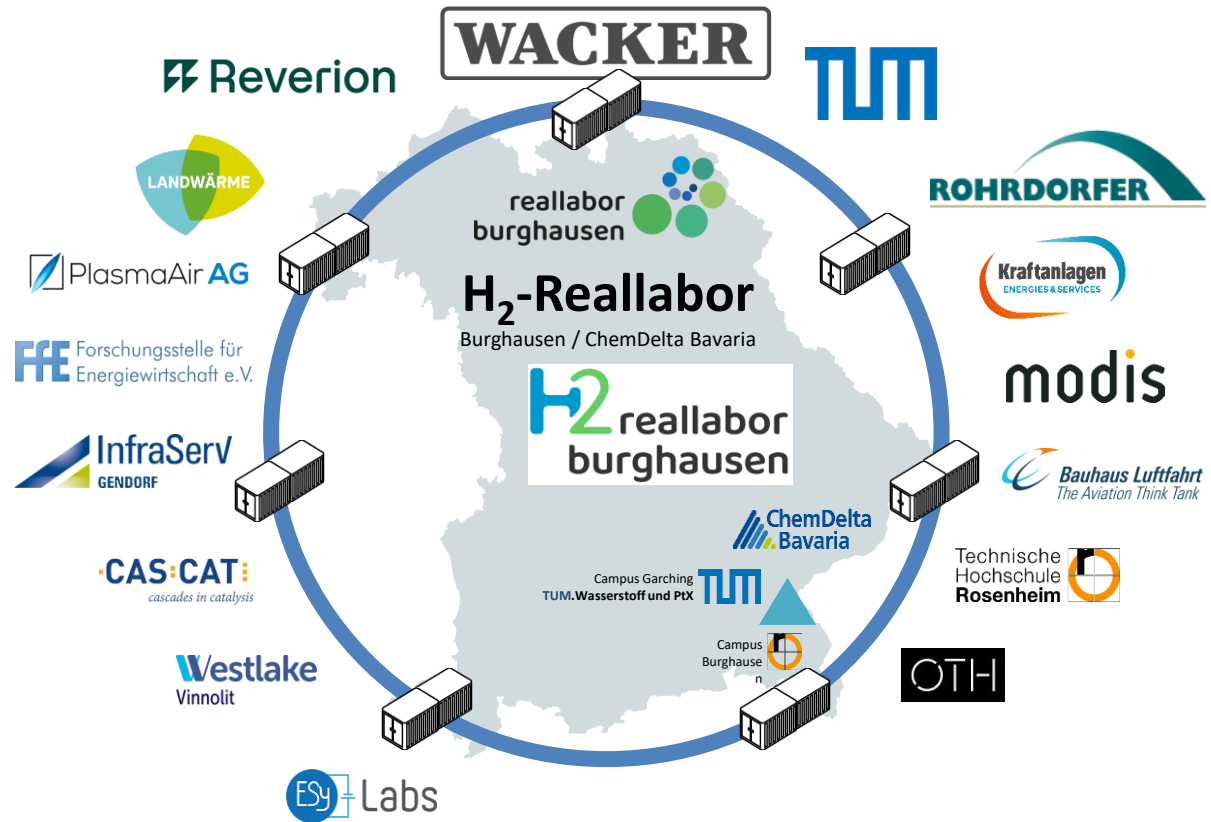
WACKER

TUM

Reverion

LANDWÄRME

PlasmaAir AG

FfE Forschungsstelle für Energiewirtschaft e.V.

InfraServ GENDORF

CAS:CAT cascades in catalysis

Westlake Vinnolit

ESy Labs

reallabor burghausen

$H_2$-Reallabor
Burghausen / ChemDelta Bavaria

H2 reallabor burghausen

ChemDelta Bavaria

Campus Garching
TUM.Wasserstoff und PtX

Campus Burghausen

ROHRDORFER

Kraftanlagen ENERGIES & SERVICES

modis

Bauhaus Luftfahrt
The Aviation Think Tank

Technische Hochschule Rosenheim

OTH